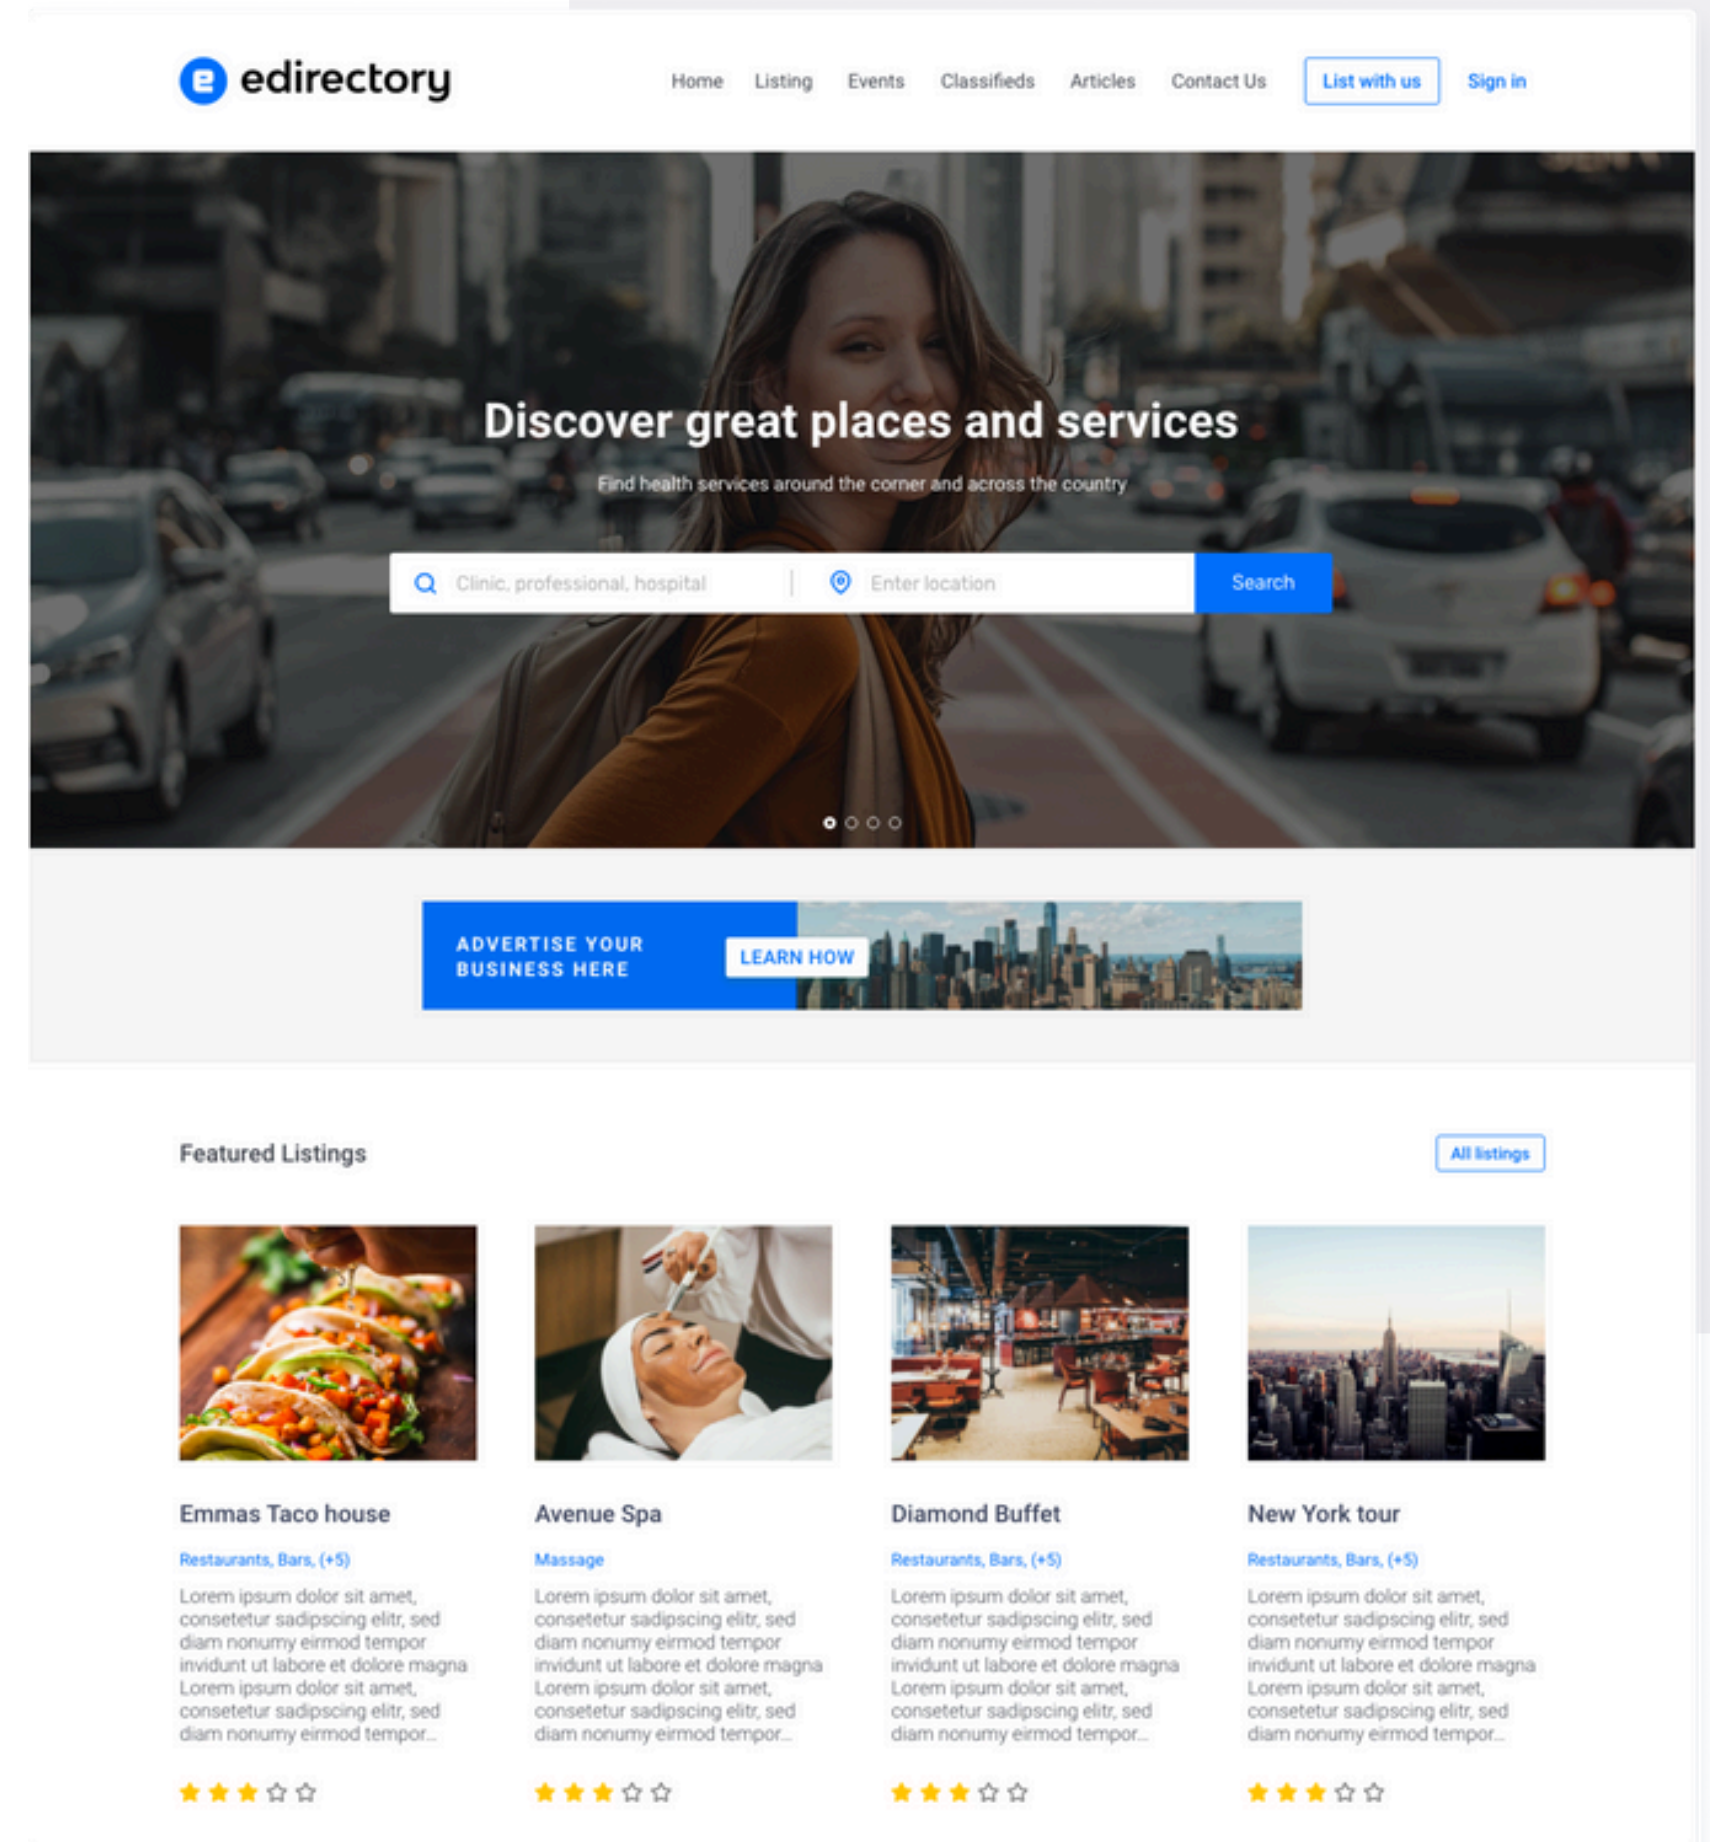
edirectory

Home Listing Events Classifieds Articles Contact Us List with us Sign in

Discover great places and services

Find health services around the corner and across the country

Clinic, professional, hospital Enter location Search

ADVERTISE YOUR BUSINESS HERE LEARN HOW

Featured Listings

All listings

Emmas Taco house

Restaurants, Bars, (+5)

Lorem ipsum dolor sit amet, consetetur sadipscing elitr, sed diam nonumy eirmod tempor invidunt ut labore et dolore magna Lorem ipsum dolor sit amet, consetetur sadipscing elitr, sed diam nonumy eirmod tempor...

Avenue Spa

Massage

Lorem ipsum dolor sit amet, consetetur sadipscing elitr, sed diam nonumy eirmod tempor invidunt ut labore et dolore magna Lorem ipsum dolor sit amet, consetetur sadipscing elitr, sed diam nonumy eirmod tempor...

Diamond Buffet

Restaurants, Bars, (+5)

Lorem ipsum dolor sit amet, consetetur sadipscing elitr, sed diam nonumy eirmod tempor invidunt ut labore et dolore magna Lorem ipsum dolor sit amet, consetetur sadipscing elitr, sed diam nonumy eirmod tempor...

New York tour

Restaurants, Bars, (+5)

Lorem ipsum dolor sit amet, consetetur sadipscing elitr, sed diam nonumy eirmod tempor invidunt ut labore et dolore magna Lorem ipsum dolor sit amet, consetetur sadipscing elitr, sed diam nonumy eirmod tempor...